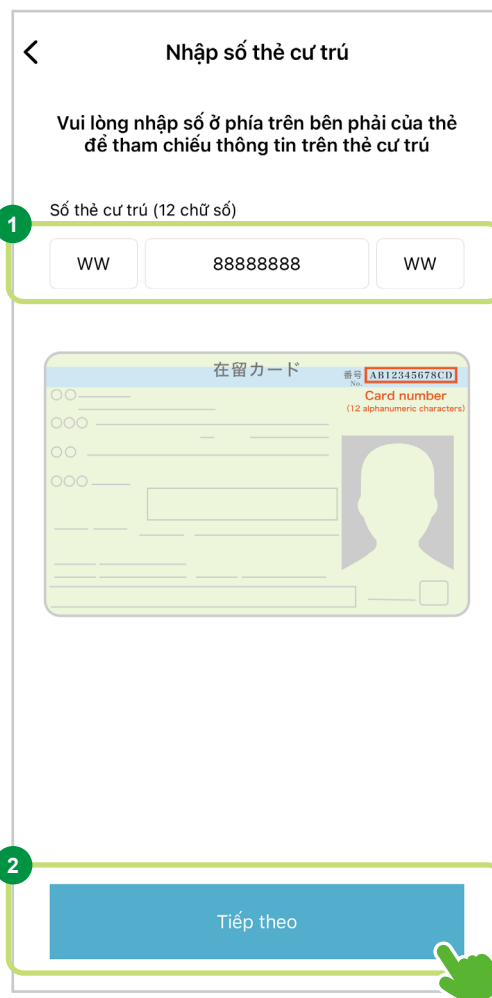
Nhập số thẻ cư trú

Vui lòng nhập số ở phía trên bên phải của thẻ để tham chiếu thông tin trên thẻ cư trú

1

Số thẻ cư trú (12 chữ số)

WW

88888888

WW

在留カード

番号 No. AB12345678CD

Card number
(12 alphanumeric characters)

2

Tiếp theo